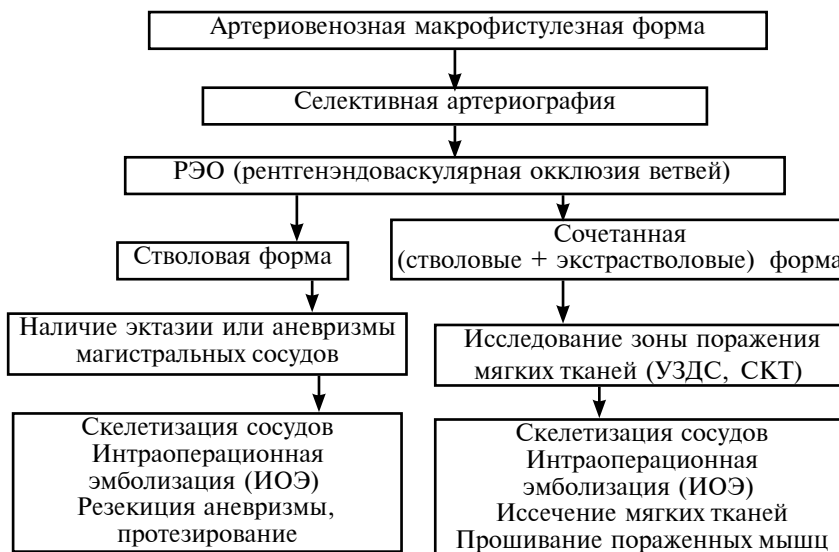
Артериовенозная макрофистулезная форма

Селективная артериография

РЭО (рентгенэндоваскулярная окклюзия ветвей)

Стволовая форма

Сочетанная (стволовые + экстрастволовые) форма

Наличие эктазии или аневризмы магистральных сосудов

Исследование зоны поражения мягких тканей (УЗДС, СКТ)

Скелетизация сосудов
Интраоперационная эмболизация (ИОЭ)
Резекиция аневризмы, протезирование

Скелетизация сосудов
Интраоперационная эмболизация (ИОЭ)
Иссечение мягких тканей
Прошивание пораженных мышц